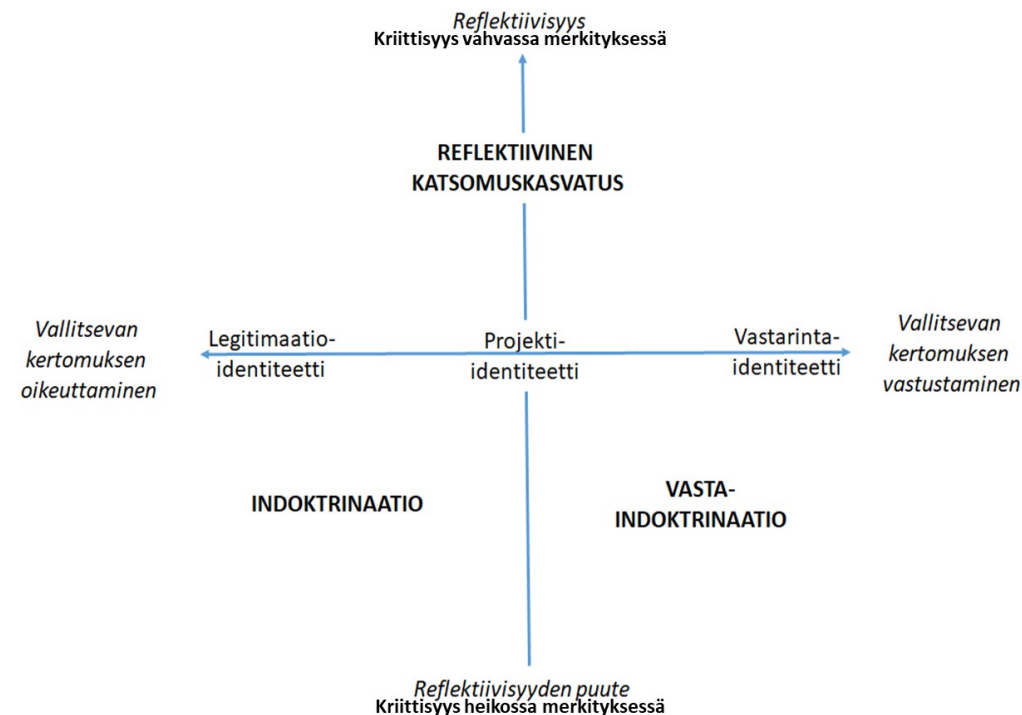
Reflektiivisyys
Kriittisyys vahvassa merkityksessä

REFLEKTIIVINEN KATSOMUSKASVATUS

Vallitsevan kertomuksen oikeuttaminen

Legitimaatio-identiteetti

Projekti-identiteetti

Vastarinta-identiteetti

Vallitsevan kertomuksen vastustaminen

INDOKTRINAATIO

VASTA-INDOKTRINAATIO

Reflektiivisyyden puute
Kriittisyys heikossa merkityksessä